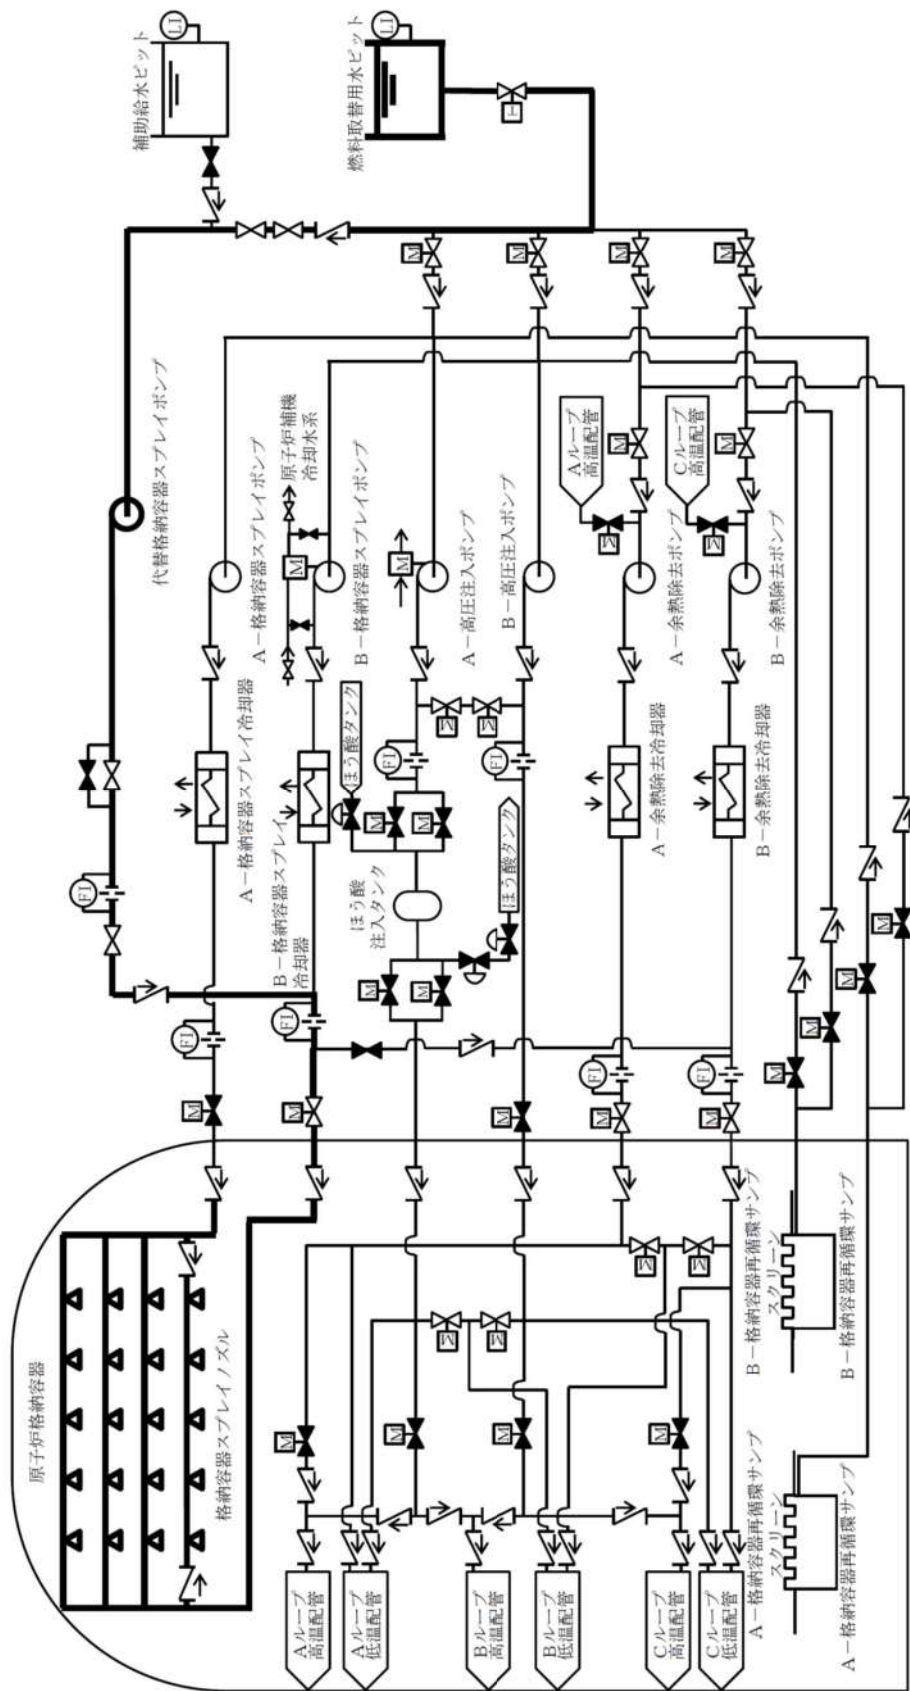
補助給水ピット
LI
燃料取替用水ピット
LI
代替格納容器スプレイポンプ
A－格納容器スプレイポンプ
原子炉補機冷却水系
B－格納容器スプレイポンプ
A－高圧注入ポンプ
B－高圧注入ポンプ
Aループ高温配管
Cループ高温配管
A－余熱除去ポンプ
B－余熱除去ポンプ
A－格納容器スプレイ冷却器
B－格納容器スプレイ冷却器
ほう酸タンク
ほう酸注入タンク
ほう酸タンク
A－余熱除去冷却器
B－余熱除去冷却器
FI
FI
FI
FI
FI
FI
FI
M
原子炉格納容器
格納容器スプレイノズル
Aループ高温配管
Aループ低温配管
Bループ高温配管
Bループ低温配管
Cループ高温配管
Cループ低温配管
A－格納容器再循環サンプスクリーン
A－格納容器再循環サンプ
B－格納容器再循環サンプスクリーン
B－格納容器再循環サンプ